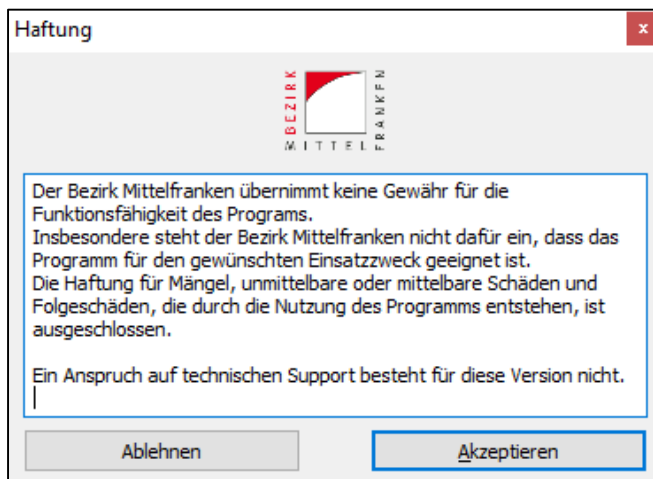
Haftung

×

BEZIRK MITTEL FRANKEN

Der Bezirk Mittelfranken übernimmt keine Gewähr für die Funktionsfähigkeit des Programs.
Insbesondere steht der Bezirk Mittelfranken nicht dafür ein, dass das Programm für den gewünschten Einsatzzweck geeignet ist.
Die Haftung für Mängel, unmittelbare oder mittelbare Schäden und Folgeschäden, die durch die Nutzung des Programms entstehen, ist ausgeschlossen.

Ein Anspruch auf technischen Support besteht für diese Version nicht.

Ablehnen

Akzeptieren